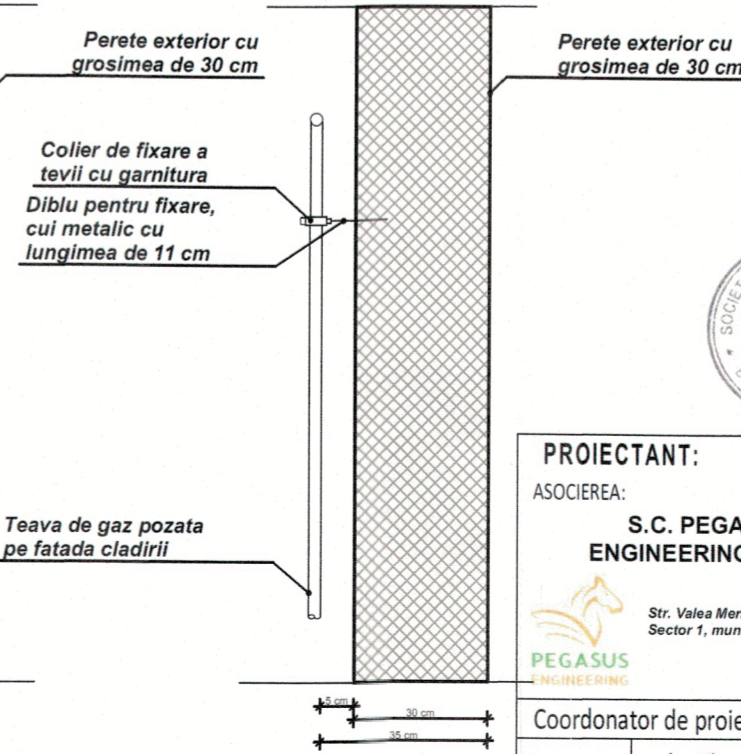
Perete exterior cu grosimea de 30 cm

Perete exterior cu grosimea de 30 cm

Colier de fixare a tevii cu garnitura

Diblu pentru fixare, cui metalic cu lungimea de 11 cm

Teava de gaz pozata pe fatada cladirii

5 cm

30 cm

35 cm

PROIECTANT:

ASOCIEREA:

S.C. PEGA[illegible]
ENGINEERIN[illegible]

Str. Valea Mer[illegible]
Sector 1, mun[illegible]

PEGASUS
ENGINEERING

Coordonator de proie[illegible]